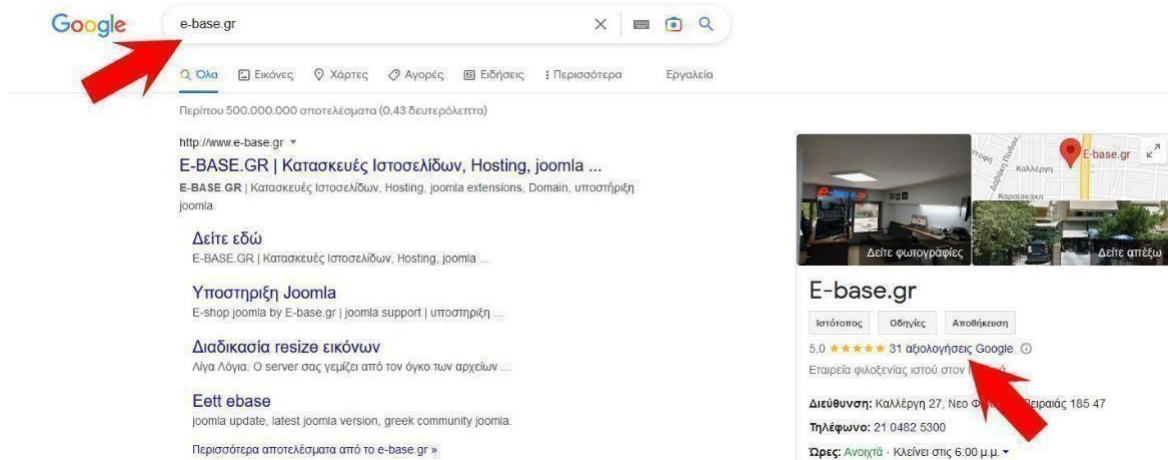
Google

e-base.gr

Όλα Εικόνες Χάρτες Αγορές Ειδήσεις Περισσότερα Εργαλεία

Περίπου 500.000.000 αποτελέσματα (0,43 δευτερόλεπτα)

http://www.e-base.gr

E-BASE.GR | Κατασκευές Ιστοσελίδων, Hosting, joomla ...

E-BASE.GR | Κατασκευές Ιστοσελίδων, Hosting, joomla extensions, Domain, υποστήριξη joomla.

Δείτε εδώ
E-BASE.GR | Κατασκευές Ιστοσελίδων, Hosting, joomla ...

Υποστηριξη Joomla
E-shop joomla by E-base.gr | joomla support | υποστηριξη ...

Διαδικασία resize εικόνων
Λίγα Λόγια. Ο server σας γεμίζει από τον όγκο των αρχείων ...

Eett ebase
joomla update, latest joomla version, greek community joomla.

Περισσότερα αποτελέσματα από το e-base.gr »

Δείτε φωτογραφίες

E-base.gr

Καλλέργη

Δείτε απέξω

E-base.gr

Ιστότοπος Οδηγίες Αποθήκευση

5.0 ★★★★★ 31 αξιολογήσεις Google

Εταιρεία φιλοξενίας ιστού στον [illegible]

Διεύθυνση: Καλλέργη 27, Νεο Φ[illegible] Πειραιάς 185 47

Τηλέφωνο: 21 0482 5300

Ώρες: Ανοιχτά · Κλείνει στις 6.00 μ.μ.